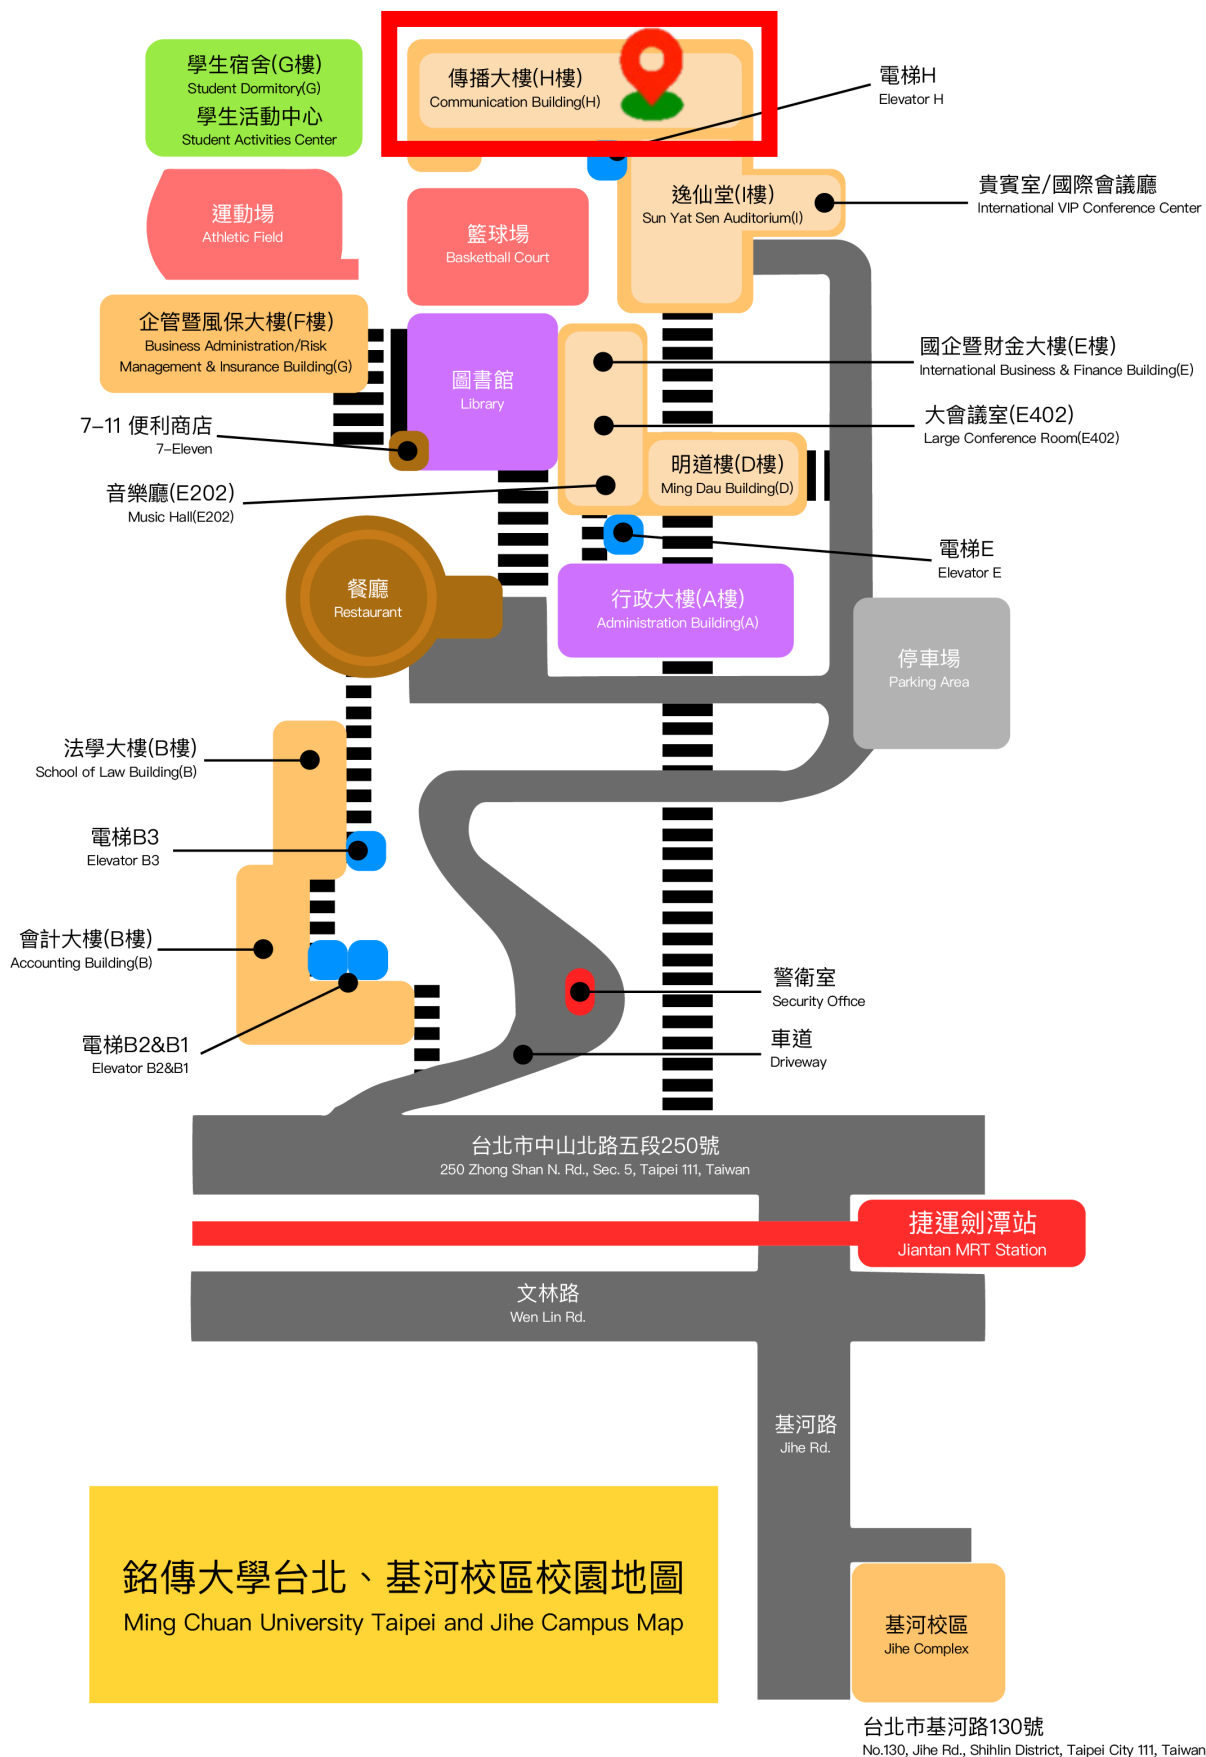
學生宿舍(G樓)
Student Dormitory(G)
學生活動中心
Student Activities Center

傳播大樓(H樓)
Communication Building(H)

電梯H
Elevator H

運動場
Athletic Field

籃球場
Basketball Court

逸仙堂(I樓)
Sun Yat Sen Auditorium(I)

貴賓室/國際會議廳
International VIP Conference Center

企管暨風保大樓(F樓)
Business Administration/Risk Management & Insurance Building(G)

圖書館
Library

國企暨財金大樓(E樓)
International Business & Finance Building(E)

7–11 便利商店
7–Eleven

大會議室(E402)
Large Conference Room(E402)

明道樓(D樓)
Ming Dau Building(D)

音樂廳(E202)
Music Hall(E202)

電梯E
Elevator E

餐廳
Restaurant

行政大樓(A樓)
Administration Building(A)

停車場
Parking Area

法學大樓(B樓)
School of Law Building(B)

電梯B3
Elevator B3

會計大樓(B樓)
Accounting Building(B)

警衛室
Security Office

車道
Driveway

電梯B2&B1
Elevator B2&B1

台北市中山北路五段250號
250 Zhong Shan N. Rd., Sec. 5, Taipei 111, Taiwan

捷運劍潭站
Jiantan MRT Station

文林路
Wen Lin Rd.

基河路
Jihe Rd.

銘傳大學台北、基河校區校園地圖
Ming Chuan University Taipei and Jihe Campus Map

基河校區
Jihe Complex

台北市基河路130號
No.130, Jihe Rd., Shihlin District, Taipei City 111, Taiwan